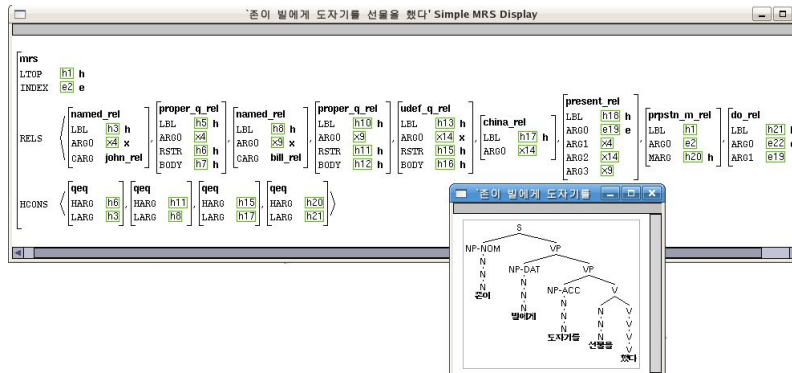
`존이 빌에게 도자기를 선물을 했다' Simple MRS Display

mrs
LTOP h1 h
INDEX e2 e

RELS ⟨ [named_rel LBL h3 h ARG0 x4 x CARG john_rel], [proper_q_rel LBL h5 h ARG0 x4 RSTR h6 h BODY h7 h], [named_rel LBL h8 h ARG0 x9 x CARG bill_rel], [proper_q_rel LBL h10 h ARG0 x9 RSTR h11 h BODY h12 h], [udef_q_rel LBL h13 h ARG0 x14 x RSTR h15 h BODY h16 h], [china_rel LBL h17 h ARG0 x14], [present_rel LBL h18 h ARG0 e19 e ARG1 x4 ARG2 x14 ARG3 x9], [prpstn_m_rel LBL h1 ARG0 e2 MARG h20 h], [do_rel LBL h21 ARG0 e22 ARG1 e19

HCONS ⟨ [qeq HARG h6 LARG h3], [qeq HARG h11 LARG h8], [qeq HARG h15 LARG h17], [qeq HARG h20 LARG h21] ⟩

`존이 빌에게 도자기를

S
NP-NOM VP
N NP-DAT VP
N N NP-ACC V
존이 N N N V
빌에게 N N V
N 선물을 V
도자기를 했다